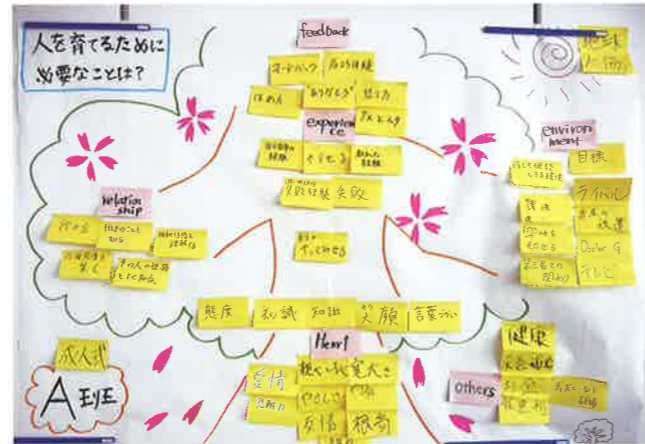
人を育てるために
必要なことは？

feedback

フィードバック
ほめる・注意する
ほめる
"ありがとう"
怒り方
experience
アドバイス
任せる
させてみる
失敗経験失敗

relationship
話し合い
見守る
その人の性格をよく知る

environment
目標
ライバル
環境
Doctor G
テレビ

態度
知識 知識
笑顔
言葉づかい

Heart
愛情
親という気持ち
やさしさ
友情
根気

健康
others

成人式
A EYE

地球
ソーラー